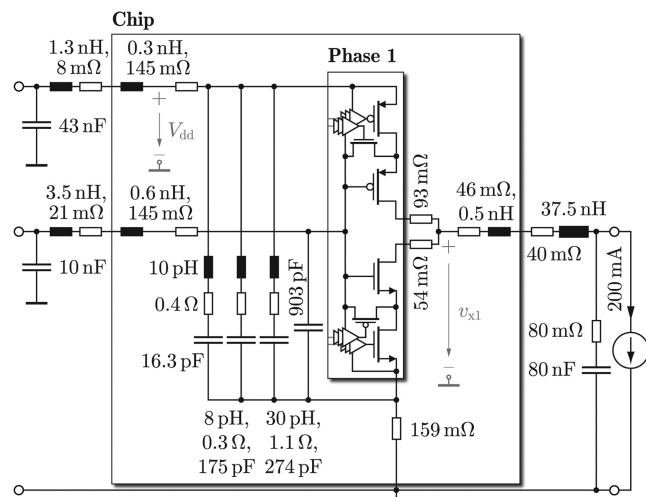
Chip

Phase 1

1.3 nH, 8 mΩ

0.3 nH, 145 mΩ

43 nF

+

$V_{\text{dd}}$

−

3.5 nH, 21 mΩ

0.6 nH, 145 mΩ

10 nF

10 pH

0.4 Ω

16.3 pF

903 pF

93 mΩ

54 mΩ

46 mΩ, 0.5 nH

37.5 nH

40 mΩ

200 mA

+

$v_{\text{x1}}$

−

80 mΩ

80 nF

8 pH, 0.3 Ω, 175 pF

30 pH, 1.1 Ω, 274 pF

159 mΩ